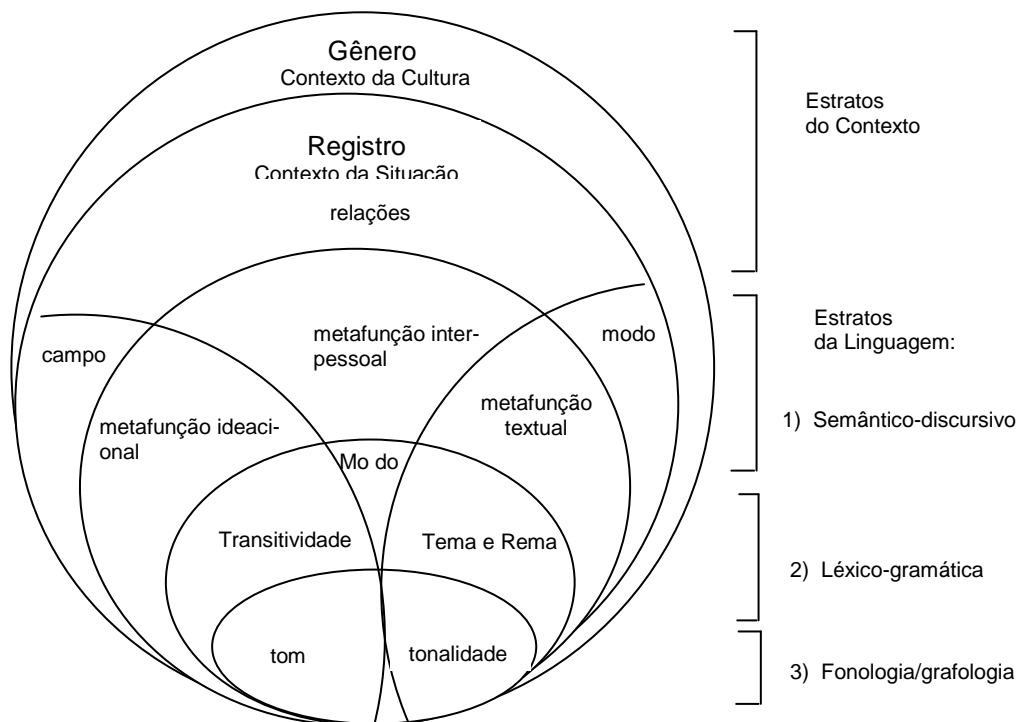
Gênero
Contexto da Cultura

Registro
Contexto da Situação

relações

metafunção interpessoal

campo

modo

metafunção ideacional

metafunção textual

Mo do

Transitividade

Tema e Rema

tom

tonalidade

Estratos do Contexto

Estratos da Linguagem:

1) Semântico-discursivo

2) Léxico-gramática

3) Fonologia/grafologia